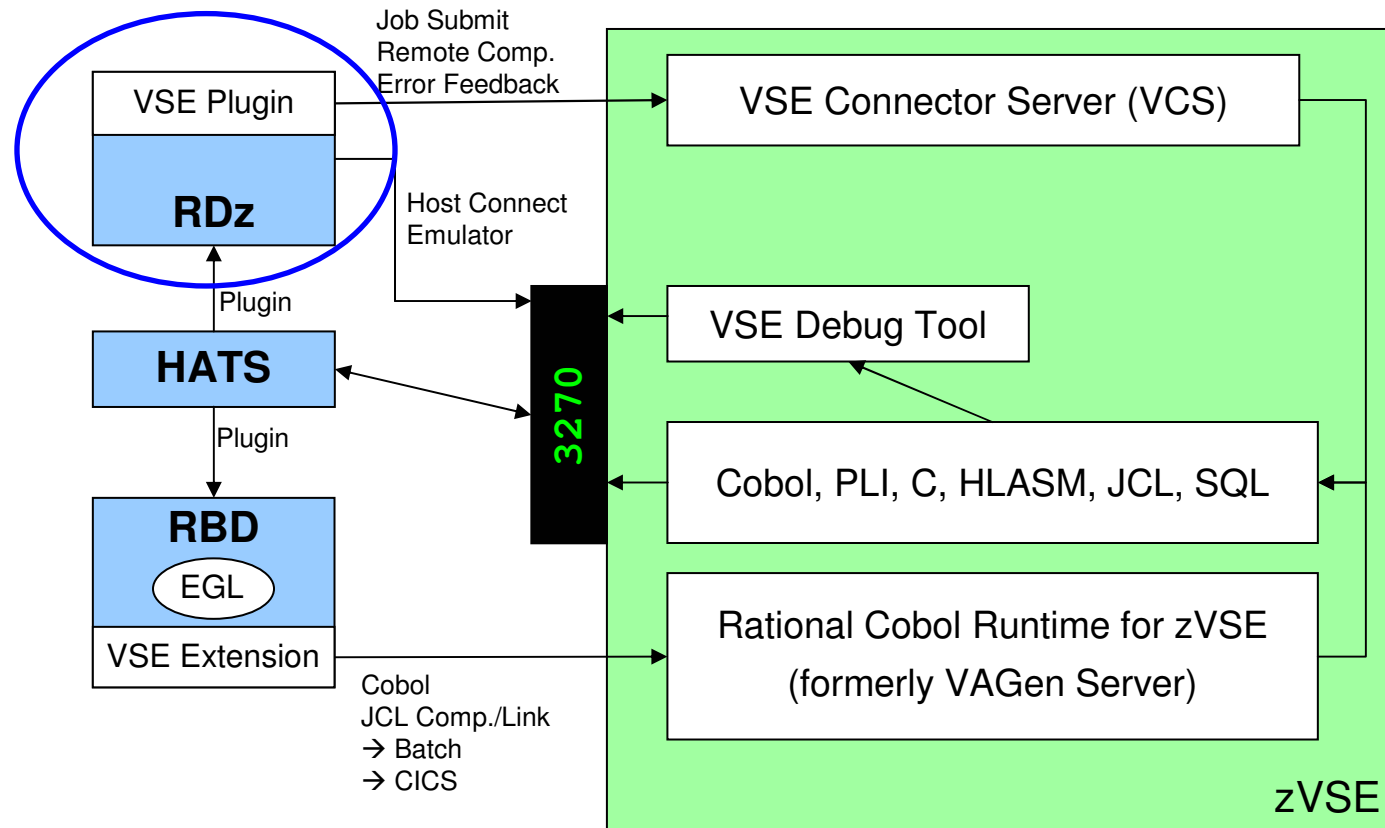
Job Submit
Remote Comp.
Error Feedback

VSE Plugin

RDz

VSE Connector Server (VCS)

Host Connect
Emulator

Plugin

HATS

Plugin

3270

VSE Debug Tool

Cobol, PLI, C, HLASM, JCL, SQL

RBD

EGL

VSE Extension

Rational Cobol Runtime for zVSE
(formerly VAGen Server)

Cobol
JCL Comp./Link
→ Batch
→ CICS

zVSE